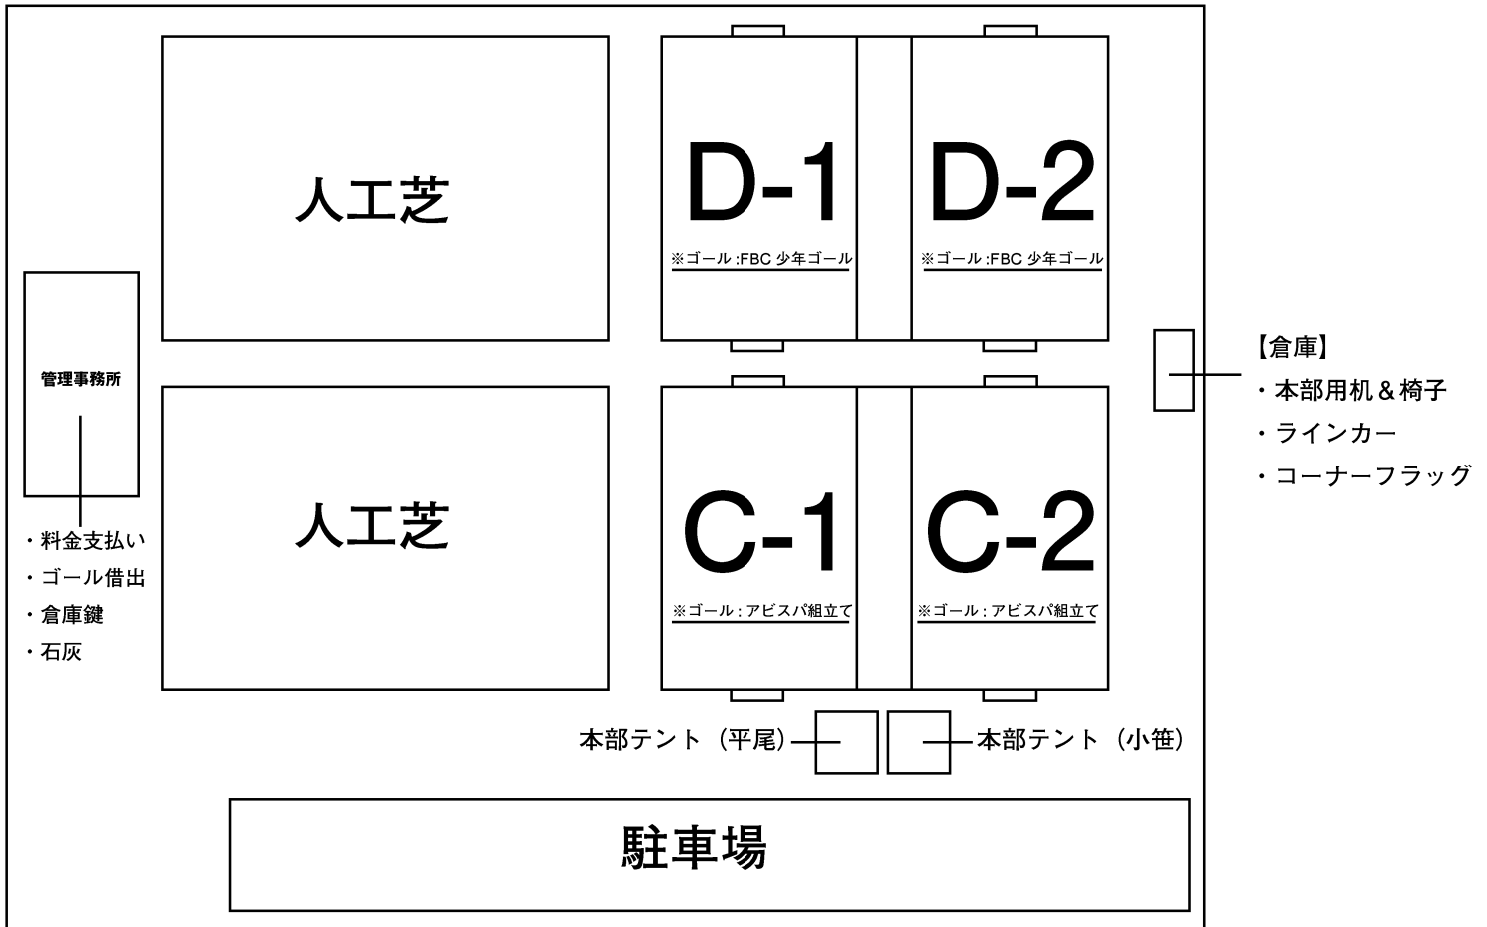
人工芝

D-1
※ゴール:FBC 少年ゴール

D-2
※ゴール:FBC 少年ゴール

管理事務所

・料金支払い
・ゴール借出
・倉庫鍵
・石灰

人工芝

C-1
※ゴール:アビスパ組立て

C-2
※ゴール:アビスパ組立て

【倉庫】
・本部用机＆椅子
・ラインカー
・コーナーフラッグ

本部テント（平尾）

本部テント（小笹）

駐車場